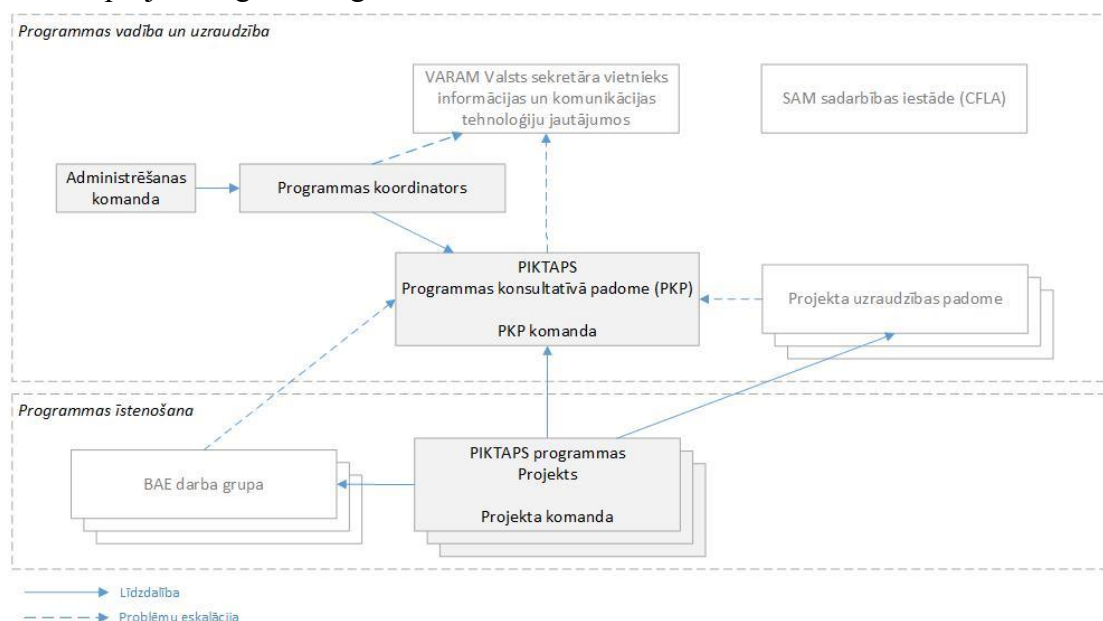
Programmas vadība un uzraudzība

VARAM Valsts sekretāra vietnieks informācijas un komunikācijas tehnoloģiju jautājumos

SAM sadarbības iestāde (CFLA)

Administrēšanas komanda

Programmas koordinators

PIKTAPS
Programmas konsultatīvā padome (PKP)

PKP komanda

Projekta uzraudzības padome

Programmas īstenošana

BAE darba grupa

PIKTAPS programmas
Projekts

Projekta komanda

Līdzdalība
Problēmu eskalācija